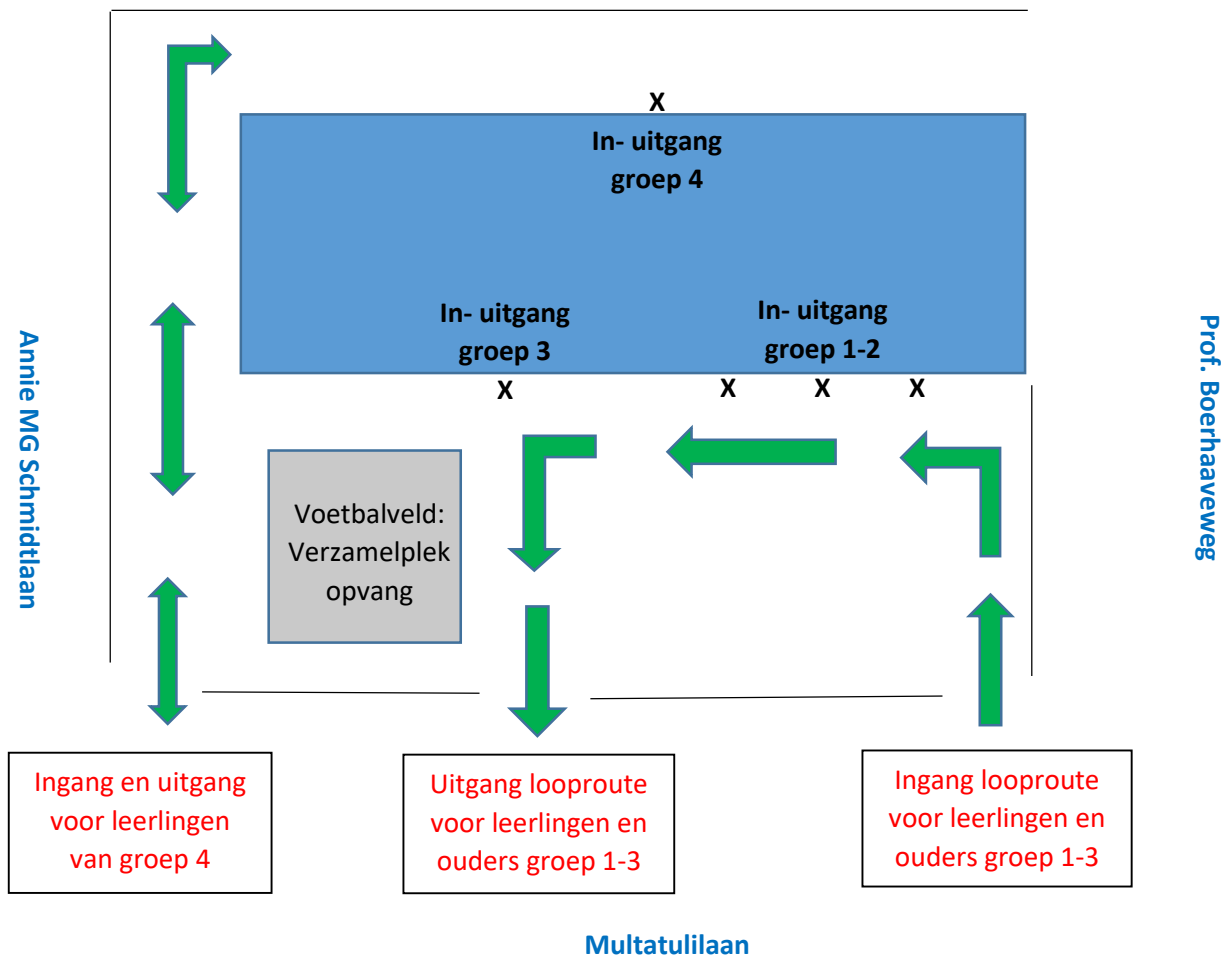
X

In- uitgang groep 4

Annie MG Schmidtlaan

In- uitgang groep 3

X

In- uitgang groep 1-2

X X X

Prof. Boerhaaveweg

Voetbalveld: Verzamelplek opvang

Ingang en uitgang voor leerlingen van groep 4

Uitgang looproute voor leerlingen en ouders groep 1-3

Ingang looproute voor leerlingen en ouders groep 1-3

Multatulilaan